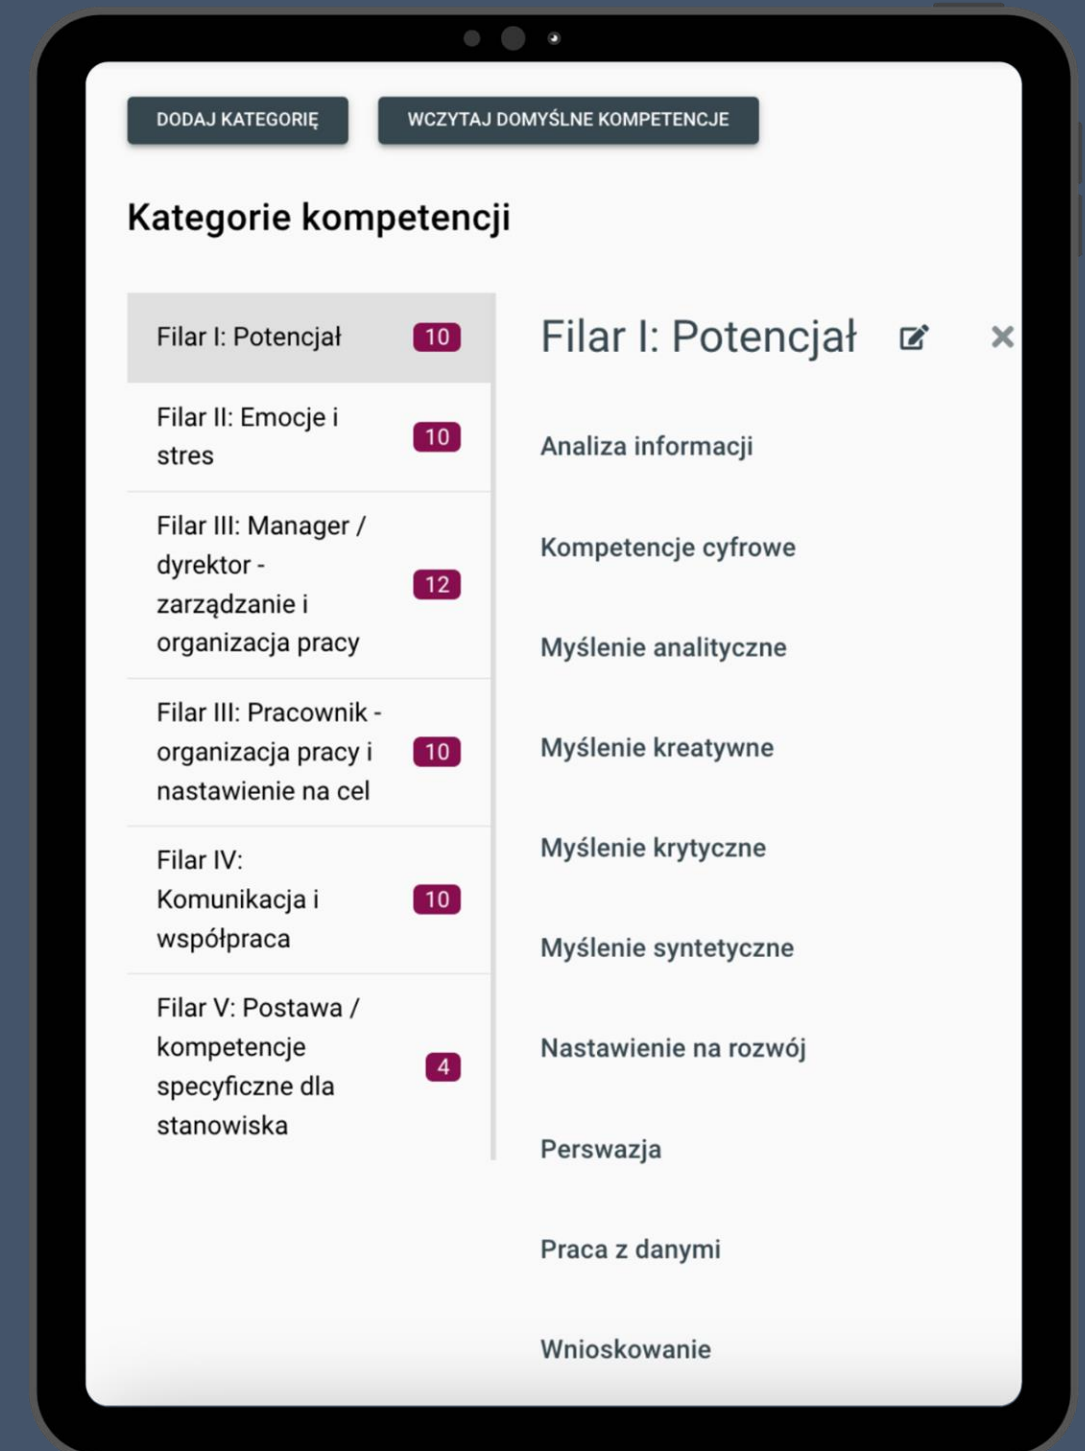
DODAJ KATEGORIĘ

WCZYTAJ DOMYŚLNE KOMPETENCJE

Kategorie kompetencji

Filar I: Potencjał 10

Filar II: Emocje i stres 10

Filar III: Manager / dyrektor - zarządzanie i organizacja pracy 12

Filar III: Pracownik - organizacja pracy i nastawienie na cel 10

Filar IV: Komunikacja i współpraca 10

Filar V: Postawa / kompetencje specyficzne dla stanowiska 4

Filar I: Potencjał

Analiza informacji

Kompetencje cyfrowe

Myślenie analityczne

Myślenie kreatywne

Myślenie krytyczne

Myślenie syntetyczne

Nastawienie na rozwój

Perswazja

Praca z danymi

Wnioskowanie